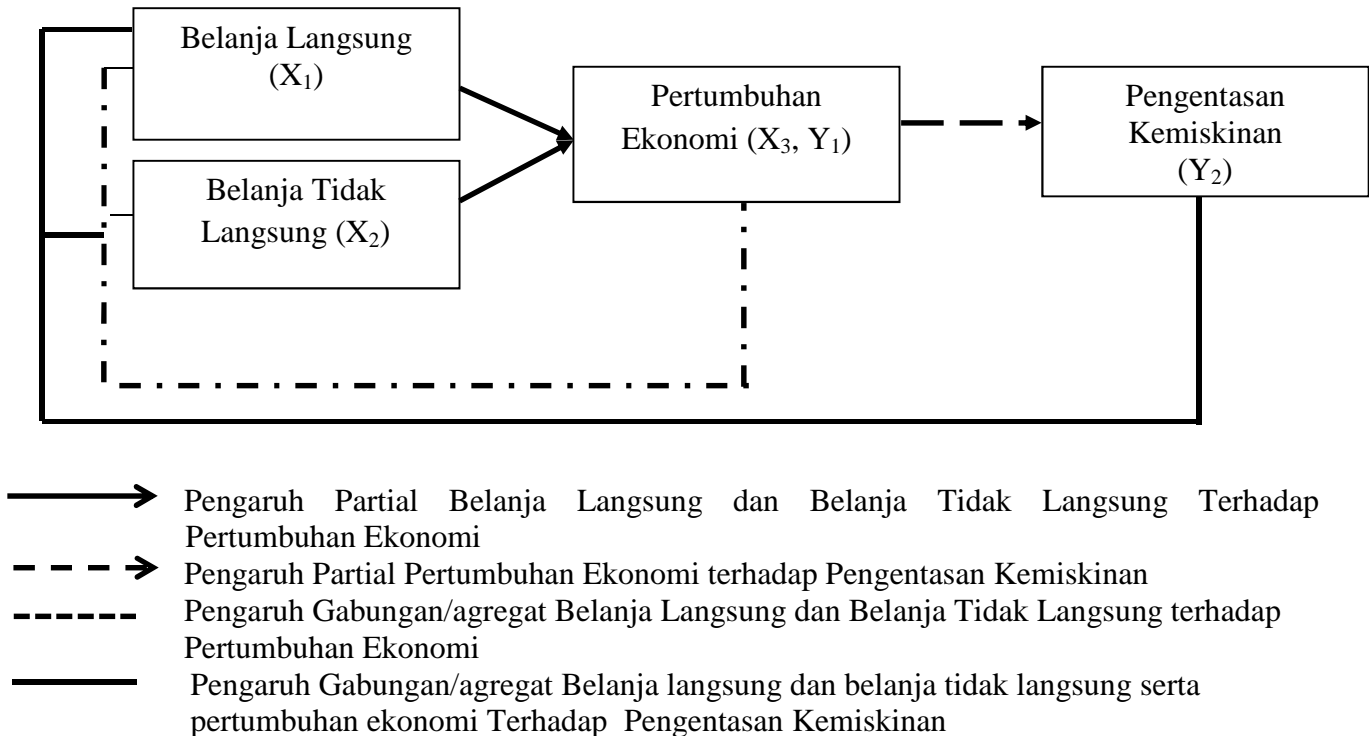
Belanja Langsung ($X_1$)

Belanja Tidak Langsung ($X_2$)

Pertumbuhan Ekonomi ($X_3$, $Y_1$)

Pengentasan Kemiskinan ($Y_2$)

Pengaruh Partial Belanja Langsung dan Belanja Tidak Langsung Terhadap Pertumbuhan Ekonomi

Pengaruh Partial Pertumbuhan Ekonomi terhadap Pengentasan Kemiskinan

Pengaruh Gabungan/agregat Belanja Langsung dan Belanja Tidak Langsung terhadap Pertumbuhan Ekonomi

Pengaruh Gabungan/agregat Belanja langsung dan belanja tidak langsung serta pertumbuhan ekonomi Terhadap Pengentasan Kemiskinan